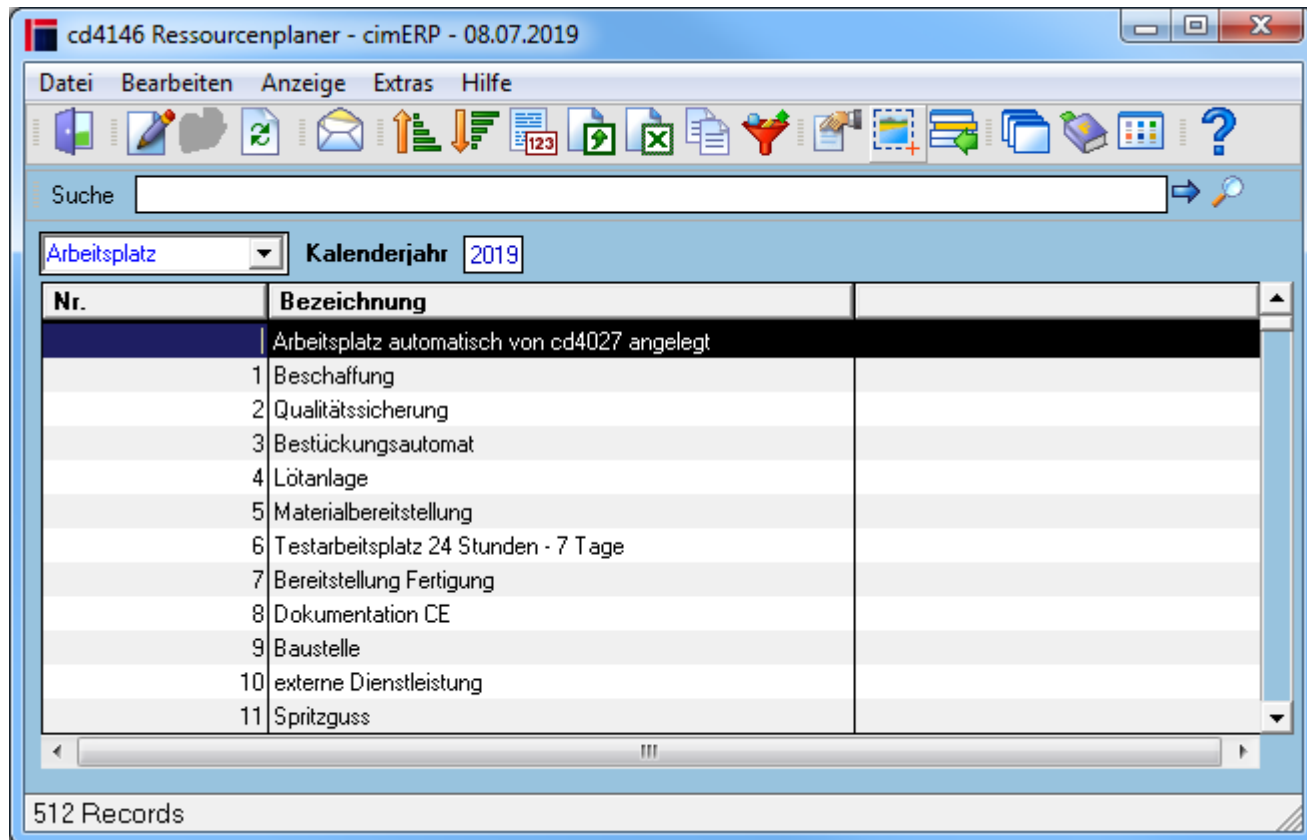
cd4146 Ressourcenplaner - cimERP - 08.07.2019

Datei Bearbeiten Anzeige Extras Hilfe

Suche

Arbeitsplatz Kalenderjahr 2019

| Nr. | Bezeichnung | |
|---|---|---|
| | Arbeitsplatz automatisch von cd4027 angelegt | |
| 1 | Beschaffung | |
| 2 | Qualitätssicherung | |
| 3 | Bestückungsautomat | |
| 4 | Lötanlage | |
| 5 | Materialbereitstellung | |
| 6 | Testarbeitsplatz 24 Stunden - 7 Tage | |
| 7 | Bereitstellung Fertigung | |
| 8 | Dokumentation CE | |
| 9 | Baustelle | |
| 10 | externe Dienstleistung | |
| 11 | Spritzguss | |

512 Records